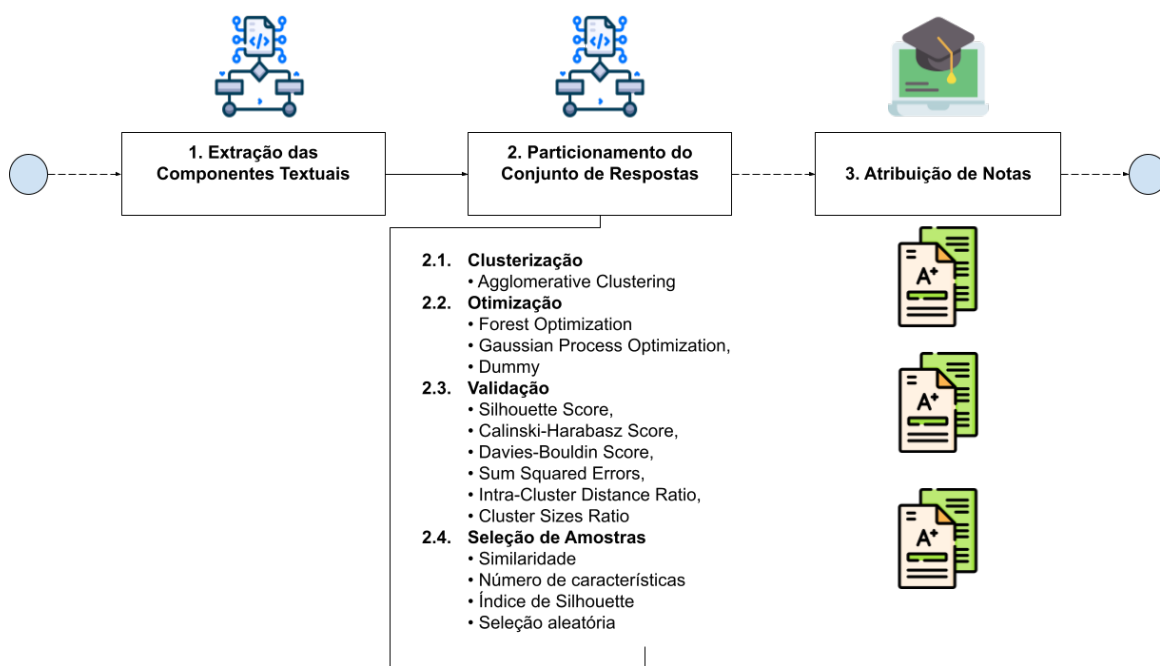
1. Extração das Componentes Textuais

2. Particionamento do Conjunto de Respostas

3. Atribuição de Notas

2.1. Clusterização
• Agglomerative Clustering
2.2. Otimização
• Forest Optimization
• Gaussian Process Optimization,
• Dummy
2.3. Validação
• Silhouette Score,
• Calinski-Harabasz Score,
• Davies-Bouldin Score,
• Sum Squared Errors,
• Intra-Cluster Distance Ratio,
• Cluster Sizes Ratio
2.4. Seleção de Amostras
• Similaridade
• Número de características
• Índice de Silhouette
• Seleção aleatória

A+

A+

A+